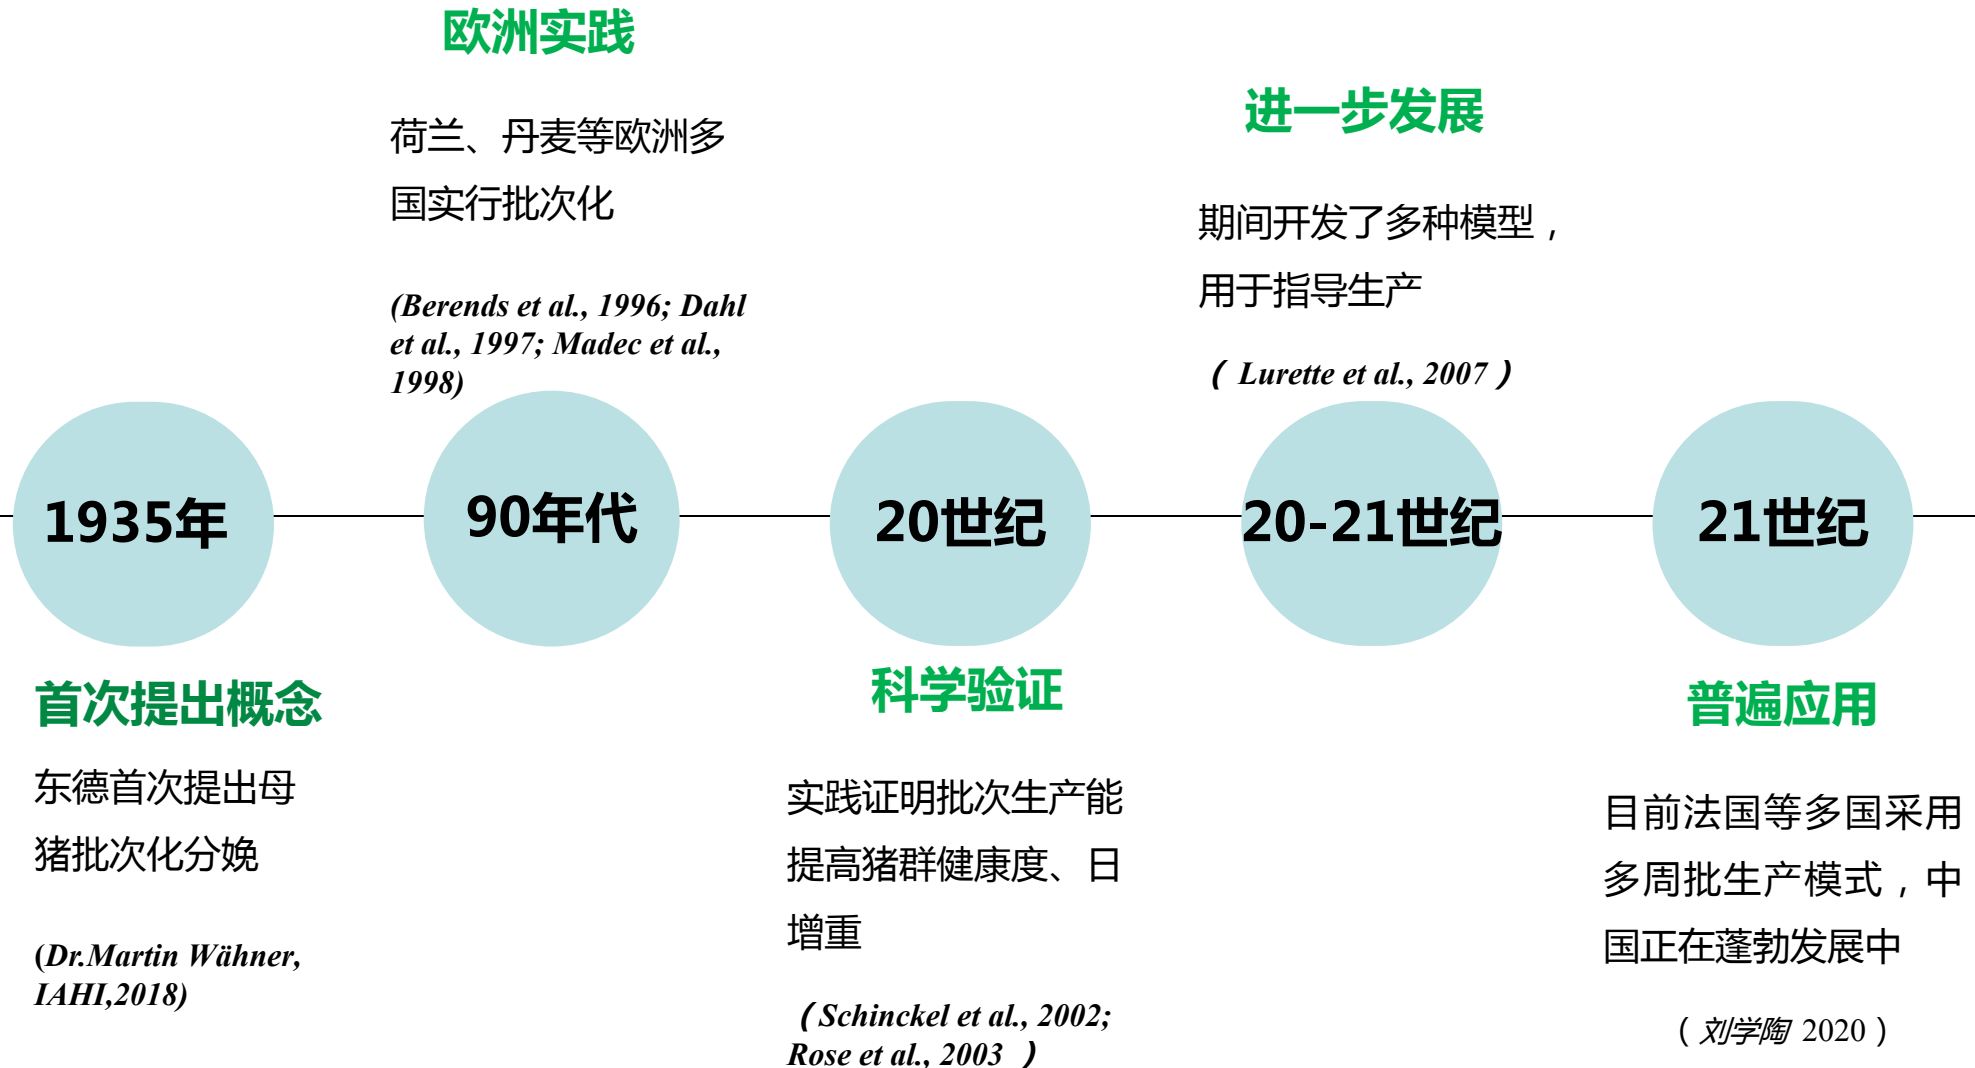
欧洲实践

荷兰、丹麦等欧洲多国实行批次化

(Berends et al., 1996; Dahl et al., 1997; Madec et al., 1998)

进一步发展

期间开发了多种模型，用于指导生产

（Lurette et al., 2007）

1935年

90年代

20世纪

20-21世纪

21世纪

首次提出概念

东德首次提出母猪批次化分娩

(Dr.Martin Wähner, IAHI,2018)

科学验证

实践证明批次生产能提高猪群健康度、日增重

（Schinckel et al., 2002; Rose et al., 2003 ）

普遍应用

目前法国等多国采用多周批生产模式，中国正在蓬勃发展中

（刘学陶 2020）